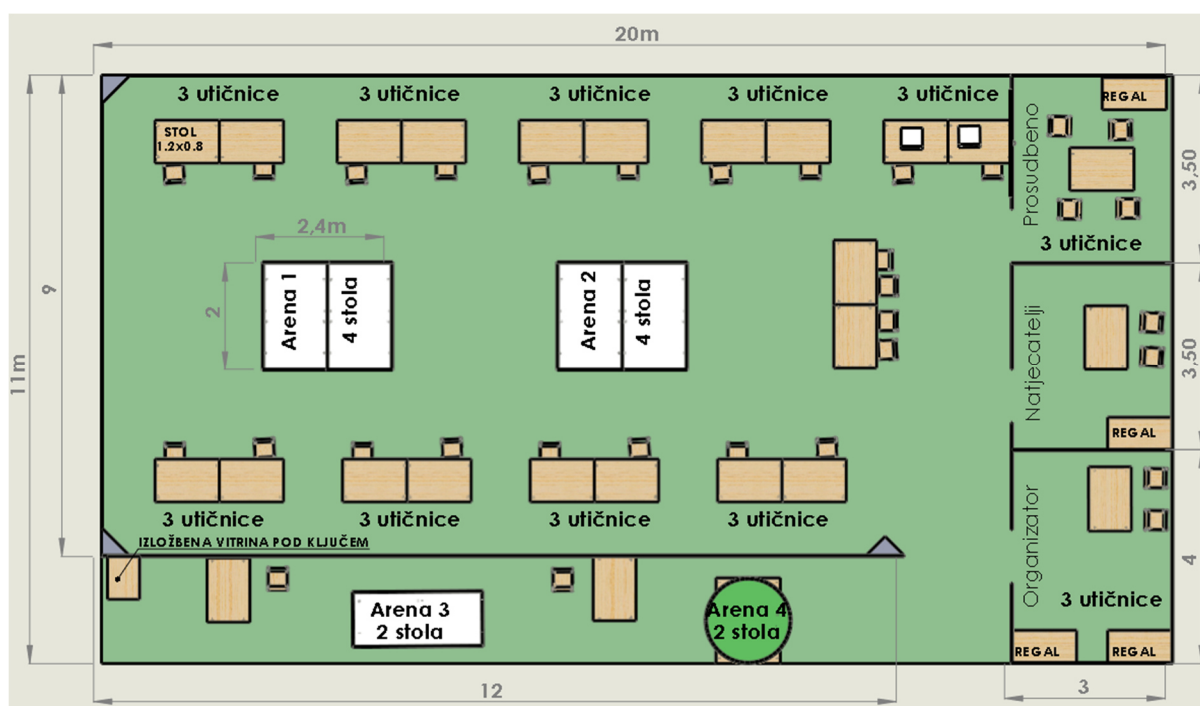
20m

11m

9

3 utičnice
3 utičnice
3 utičnice
3 utičnice
3 utičnice

STOL 1.2x0.8

REGAL

Prosudbeno

3 utičnice

3,50

2,4m

2

Arena 1
4 stola

Arena 2
4 stola

Natjecatelji

REGAL

3,50

3 utičnice
3 utičnice
3 utičnice
3 utičnice

IZLOŽBENA VITRINA POD KLJUČEM

Organizator

3 utičnice

4

Arena 3
2 stola

Arena 4
2 stola

REGAL
REGAL

12

3